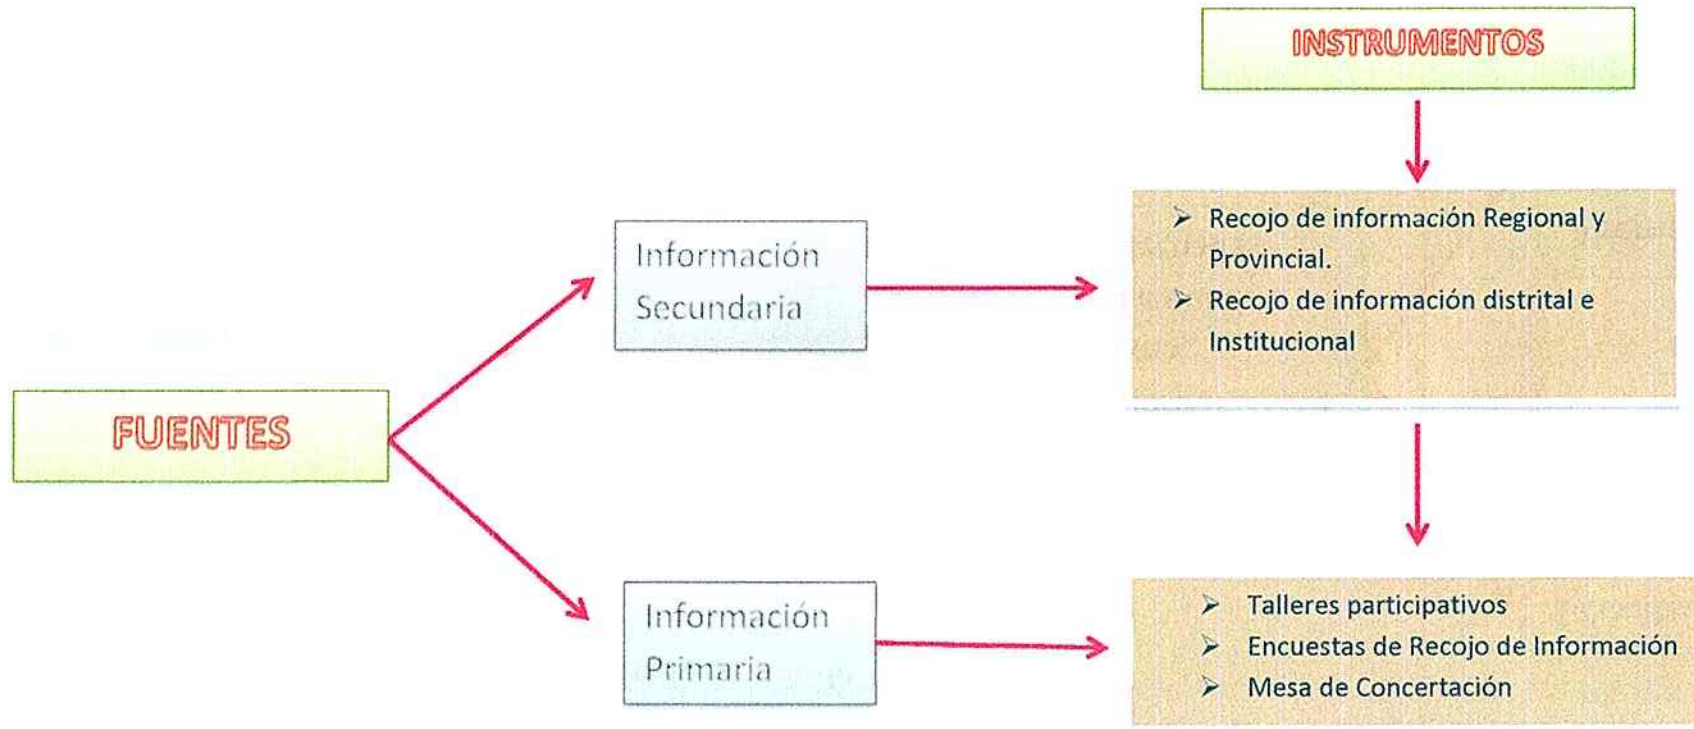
INSTRUMENTOS

Información Secundaria

➢ Recojo de información Regional y Provincial.
➢ Recojo de información distrital e Institucional

FUENTES

Información Primaria

➢ Talleres participativos
➢ Encuestas de Recojo de Información
➢ Mesa de Concertación